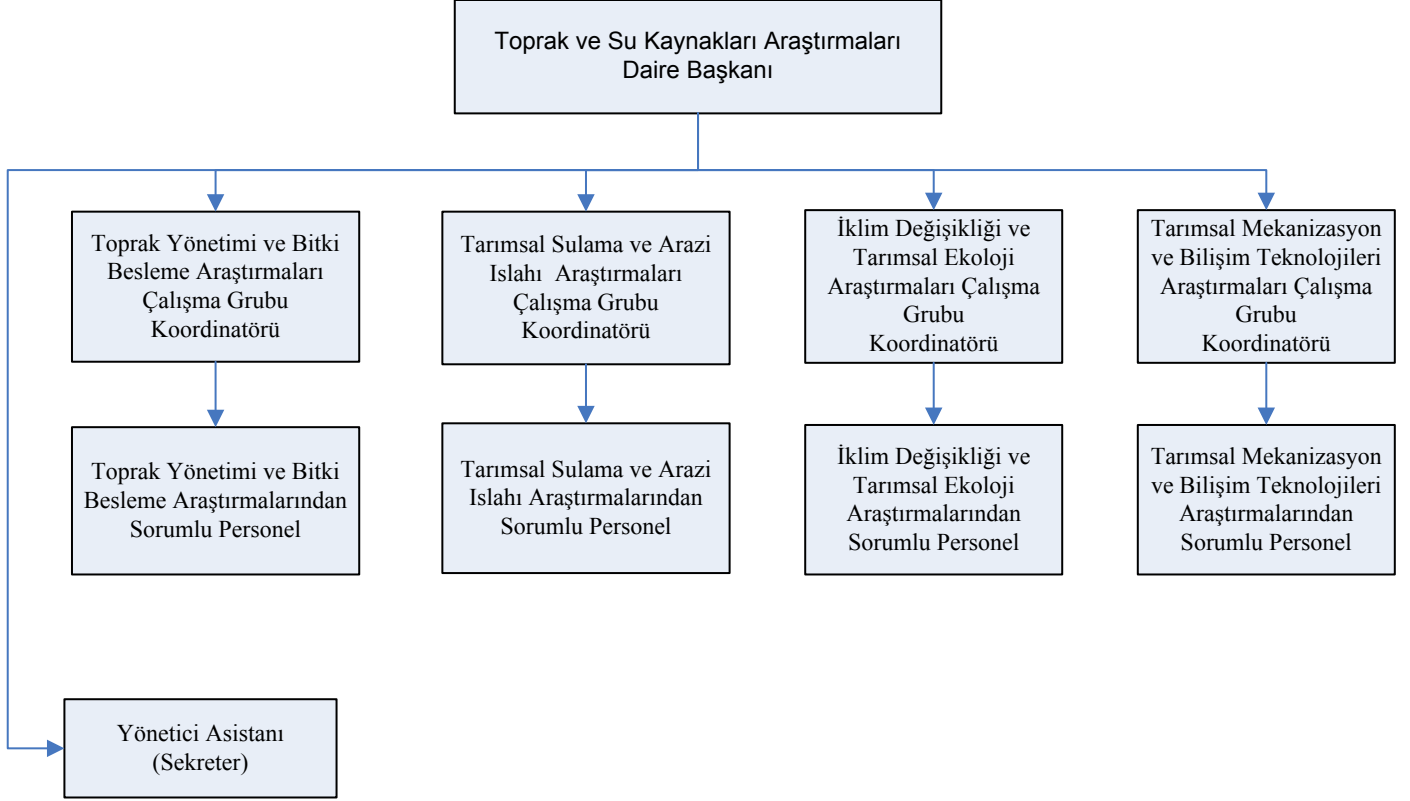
Toprak ve Su Kaynakları Araştırmaları Daire Başkanı

Toprak Yönetimi ve Bitki Besleme Araştırmaları Çalışma Grubu Koordinatörü

Tarımsal Sulama ve Arazi Islahı Araştırmaları Çalışma Grubu Koordinatörü

İklim Değişikliği ve Tarımsal Ekoloji Araştırmaları Çalışma Grubu Koordinatörü

Tarımsal Mekanizasyon ve Bilişim Teknolojileri Araştırmaları Çalışma Grubu Koordinatörü

Toprak Yönetimi ve Bitki Besleme Araştırmalarından Sorumlu Personel

Tarımsal Sulama ve Arazi Islahı Araştırmalarından Sorumlu Personel

İklim Değişikliği ve Tarımsal Ekoloji Araştırmalarından Sorumlu Personel

Tarımsal Mekanizasyon ve Bilişim Teknolojileri Araştırmalarından Sorumlu Personel

Yönetici Asistanı (Sekreter)